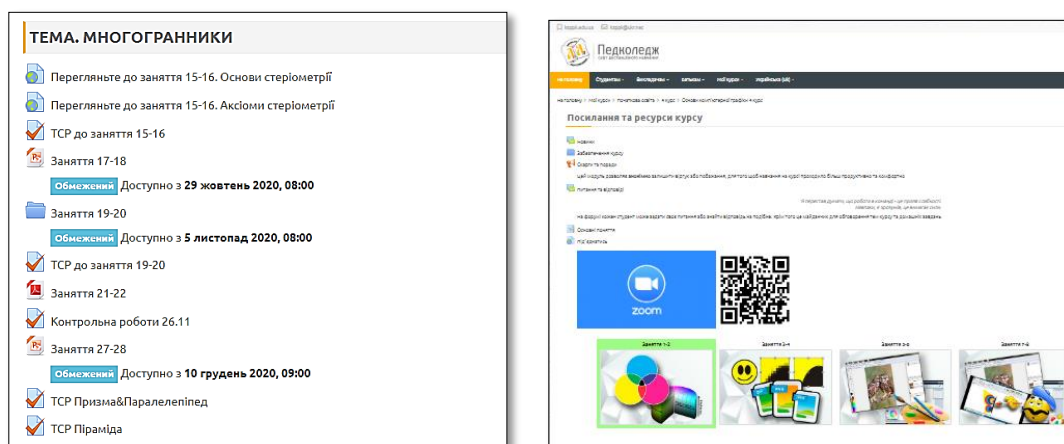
ТЕМА. МНОГОГРАННИКИ

Перегляньте до заняття 15-16. Основи стеріометрії

Перегляньте до заняття 15-16. Аксіоми стеріометрії

ТСР до заняття 15-16

Заняття 17-18

Обмежений Доступно з **29 жовтень 2020, 08:00**

Заняття 19-20

Обмежений Доступно з **5 листопад 2020, 08:00**

ТСР до заняття 19-20

Заняття 21-22

Контрольна роботи 26.11

Заняття 27-28

Обмежений Доступно з **10 грудень 2020, 09:00**

ТСР Призма&Паралелепіпед

ТСР Піраміда

Педколедж

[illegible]

Посилання та ресурси курсу

Новини

Заняття 1-2

Заняття 3-4

Заняття 5-6

Заняття 7-8